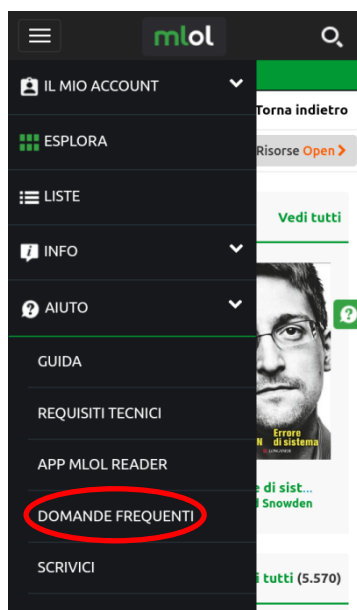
mlol

IL MIO ACCOUNT

ESPLORA

LISTE

INFO

AIUTO

GUIDA

REQUISITI TECNICI

APP MLOL READER

DOMANDE FREQUENTI

SCRIVICI

Torna indietro

Risorse Open

Vedi tutti

Errore di sistema

e di sist...
l Snowden

i tutti (5.570)